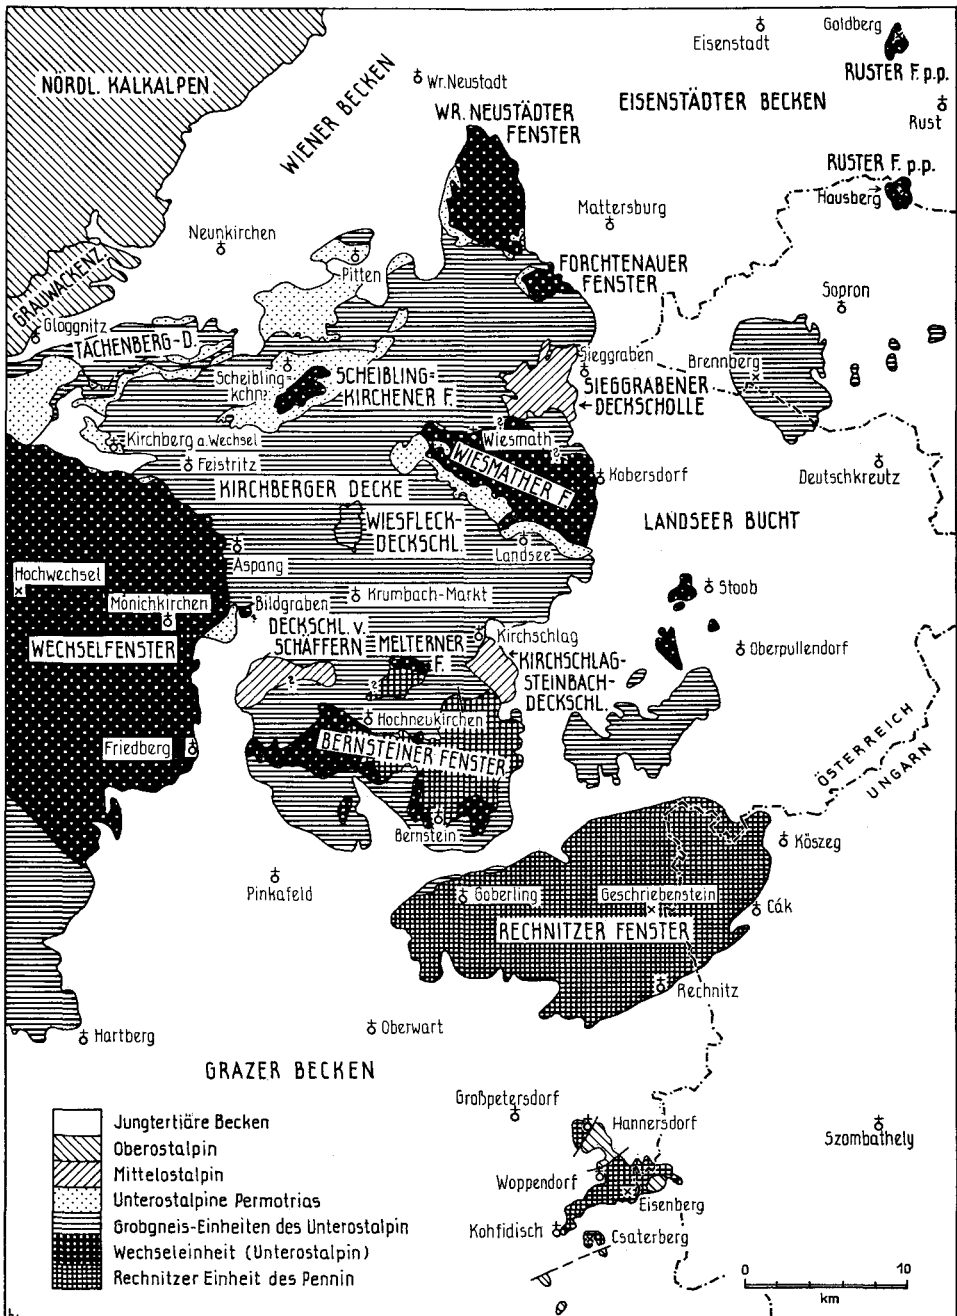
NÖRDL. KALKALPEN

WIENER BECKEN

Wr. Neustadt

WR. NEUSTÄDTER FENSTER

Eisenstadt

EISENSTÄDTER BECKEN

Goldberg

RUSTER F. p.p.

Rust

RUSTER F. p.p.

Hausberg

Mattersburg

Neunkirchen

Pitten

FORCHTENAUER FENSTER

Sopron

GRAUWACKENZ.

Gloggnitz

TACHENBERG-D.

Scheiblingkchn.

SCHEIBLING-KIRCHENER F.

Sieggraben

SIEGGRABENER DECKSCHOLLE

Brennberg

Kirchberg a. Wechsel

Feistritz

Wiesmath

WIESMATHER F.

Kobersdorf

Deutschkreutz

KIRCHBERGER DECKE

WIESFLECK-DECKSCHL.

LANDSEER BUCHT

Aspang

Landsee

Hochwechsel

Krumbach-Markt

Stoob

Mönichkirchen

Bildgraben

DECKSCHL. v. SCHÄFFERN

MELTERNER F.

Kirchschlag

KIRCHSCHLAG-STEINBACH-DECKSCHL.

Oberpullendorf

WECHSELFENSTER

Hochneukirchen

BERNSTEINER FENSTER

ÖSTERREICH

UNGARN

Friedberg

Bernstein

Köszeg

Pinkafeld

Goberling

Geschriebenstein

Cák

RECHNITZER FENSTER

Rechnitz

Hartberg

Oberwart

GRAZER BECKEN

Großpetersdorf

Hannersdorf

Szombathely

Woppendorf

Eisenberg

Kohfidisch

Csaterberg

Jungtertiäre Becken
Oberostalpin
Mittelostalpin
Unterostalpine Permotrias
Grobgneis-Einheiten des Unterostalpin
Wechseleinheit (Unterostalpin)
Rechnitzer Einheit des Pennin

0 10 km